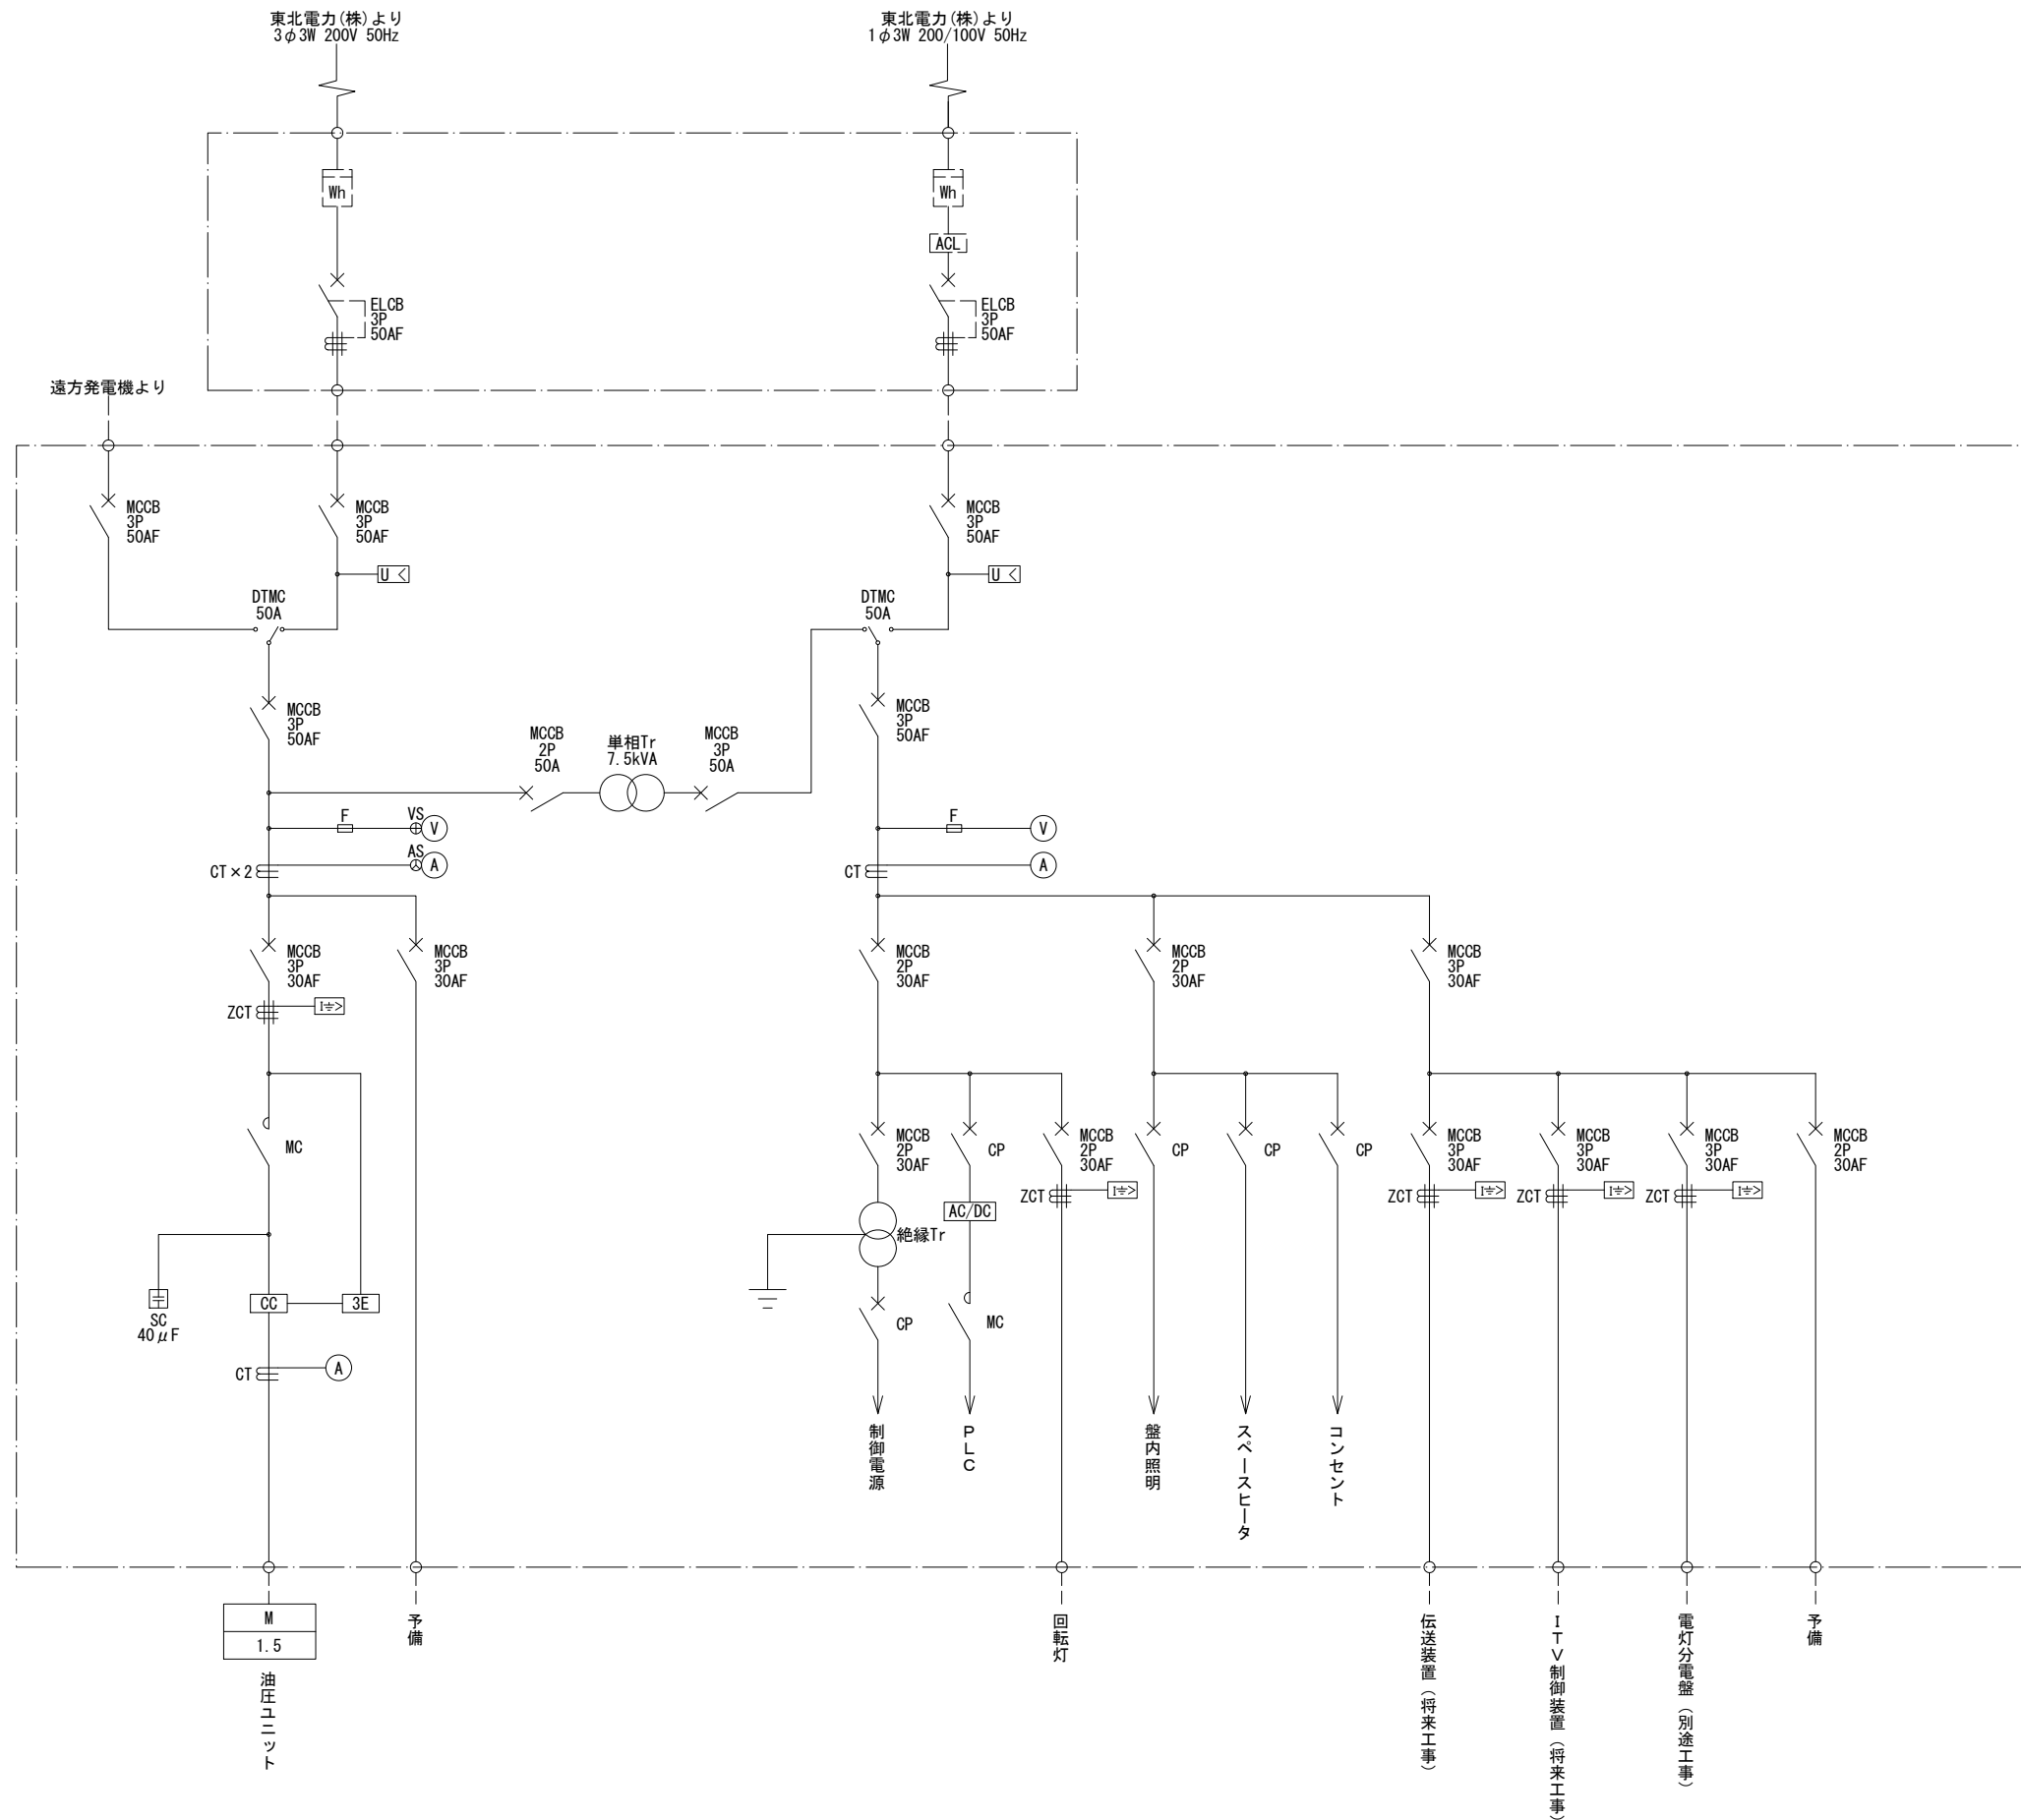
東北電力(株)より
3φ3W 200V 50Hz

東北電力(株)より
1φ3W 200/100V 50Hz

Wh

Wh

ACL

ELCB
3P
50AF

ELCB
3P
50AF

遠方発電機より

MCCB
3P
50AF

MCCB
3P
50AF

MCCB
3P
50AF

U <

U <

DTMC
50A

DTMC
50A

MCCB
3P
50AF

MCCB
2P
50A

単相Tr
7.5kVA

MCCB
3P
50A

MCCB
3P
50AF

F

VS

V

AS

A

CT×2

F

V

CT

A

MCCB
3P
30AF

MCCB
3P
30AF

MCCB
2P
30AF

MCCB
2P
30AF

MCCB
3P
30AF

ZCT

I≑>

MC

SC
40μF

CC

3E

CT

A

MCCB
2P
30AF

CP

MCCB
2P
30AF

ZCT

I≑>

CP

CP

CP

MCCB
3P
30AF

MCCB
3P
30AF

MCCB
3P
30AF

MCCB
2P
30AF

ZCT

I≑>

ZCT

I≑>

ZCT

I≑>

AC/DC

絶縁Tr

CP

MC

制御電源

PLC

盤内照明

スペースヒータ

コンセント

M
1.5

油圧ユニット

予備

回転灯

伝送装置(将来工事)

ITV制御装置(将来工事)

電灯分電盤(別途工事)

予備